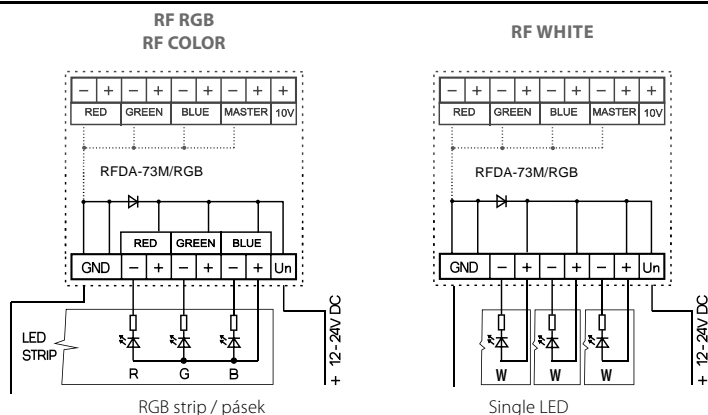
RF RGB
RF COLOR

| – | + | – | + | – | + | – | + | + |
|---|---|---|---|---|---|---|---|---|
| RED | | GREEN | | BLUE | | MASTER | | 10V |

RFDA-73M/RGB

| RED | GREEN | BLUE |
|---|---|---|

| GND | – | + | – | + | – | + | Un |
|---|---|---|---|---|---|---|---|

LED STRIP

R G B

$+ \ 12 - 24V \ DC$

RGB strip / pásek

RF WHITE

| – | + | – | + | – | + | – | + | + |
|---|---|---|---|---|---|---|---|---|
| RED | | GREEN | | BLUE | | MASTER | | 10V |

RFDA-73M/RGB

| GND | – | + | – | + | – | + | Un |
|---|---|---|---|---|---|---|---|

W W W

$+ \ 12 - 24V \ DC$

Single LED